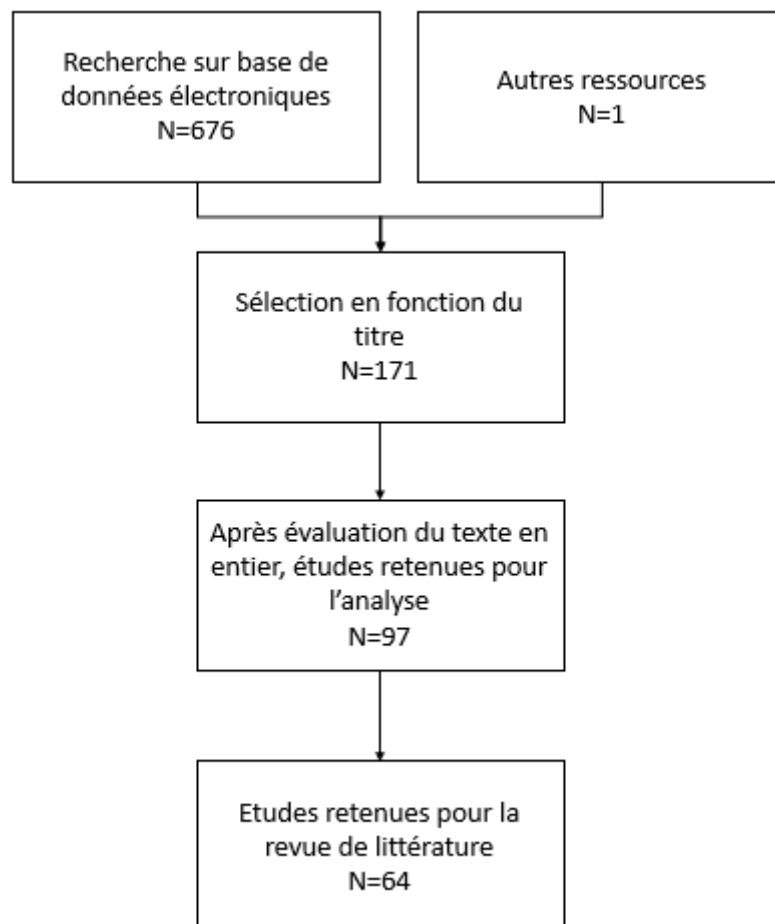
Recherche sur base de données électroniques
N=676

Autres ressources
N=1

Sélection en fonction du titre
N=171

Après évaluation du texte en entier, études retenues pour l'analyse
N=97

Etudes retenues pour la revue de littérature
N=64